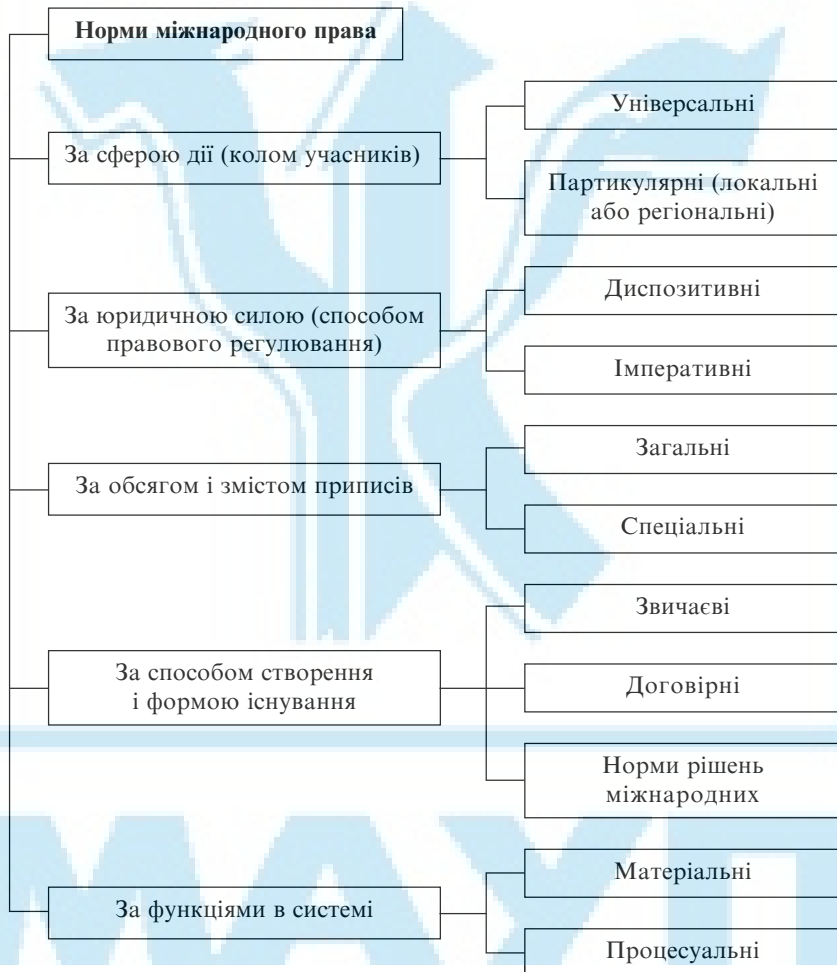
Норми міжнародного права

За сферою дії (колом учасників)

Універсальні

Партикулярні (локальні або регіональні)

За юридичною силою (способом правового регулювання)

Диспозитивні

Імперативні

За обсягом і змістом приписів

Загальні

Спеціальні

За способом створення і формою існування

Звичаєві

Договірні

Норми рішень міжнародних

За функціями в системі

Матеріальні

Процесуальні